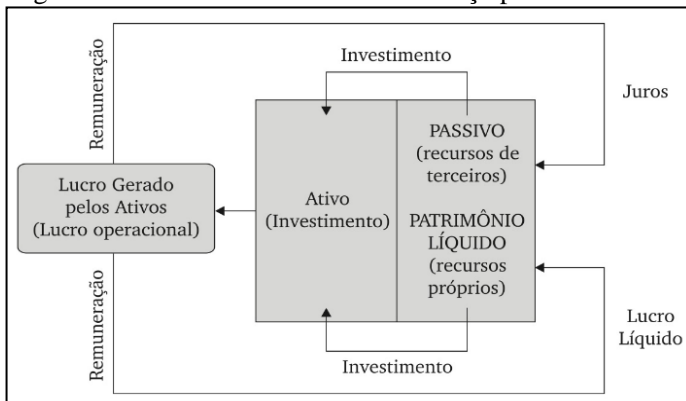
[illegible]

Remuneração

Investimento

Juros

PASSIVO (recursos de terceiros)

Lucro Gerado pelos Ativos (Lucro operacional)

Ativo (Investimento)

PATRIMÔNIO LÍQUIDO (recursos próprios)

Remuneração

Investimento

Lucro Líquido